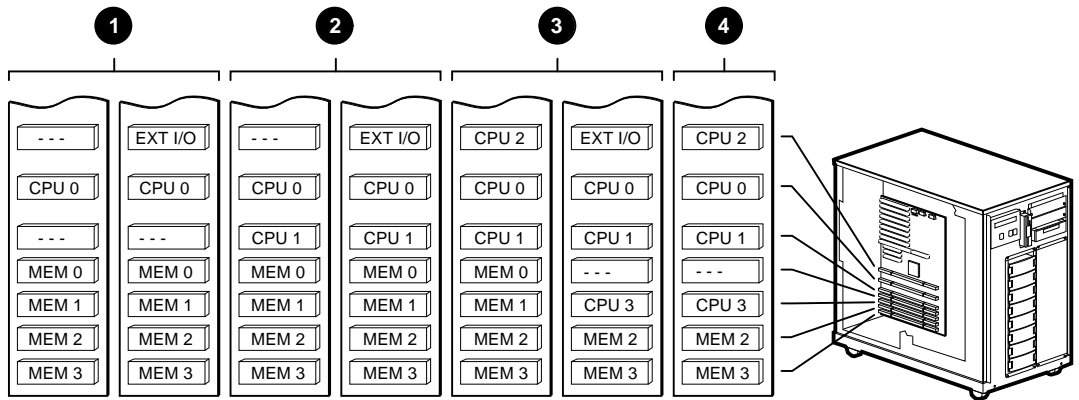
1

2

3

4

| - - - | EXT I/O | - - - | EXT I/O | CPU 2 | EXT I/O | CPU 2 |
|---|---|---|---|---|---|---|
| CPU 0 | CPU 0 | CPU 0 | CPU 0 | CPU 0 | CPU 0 | CPU 0 |
| - - - | - - - | CPU 1 | CPU 1 | CPU 1 | CPU 1 | CPU 1 |
| MEM 0 | MEM 0 | MEM 0 | MEM 0 | MEM 0 | - - - | - - - |
| MEM 1 | MEM 1 | MEM 1 | MEM 1 | MEM 1 | CPU 3 | CPU 3 |
| MEM 2 | MEM 2 | MEM 2 | MEM 2 | MEM 2 | MEM 2 | MEM 2 |
| MEM 3 | MEM 3 | MEM 3 | MEM 3 | MEM 3 | MEM 3 | MEM 3 |